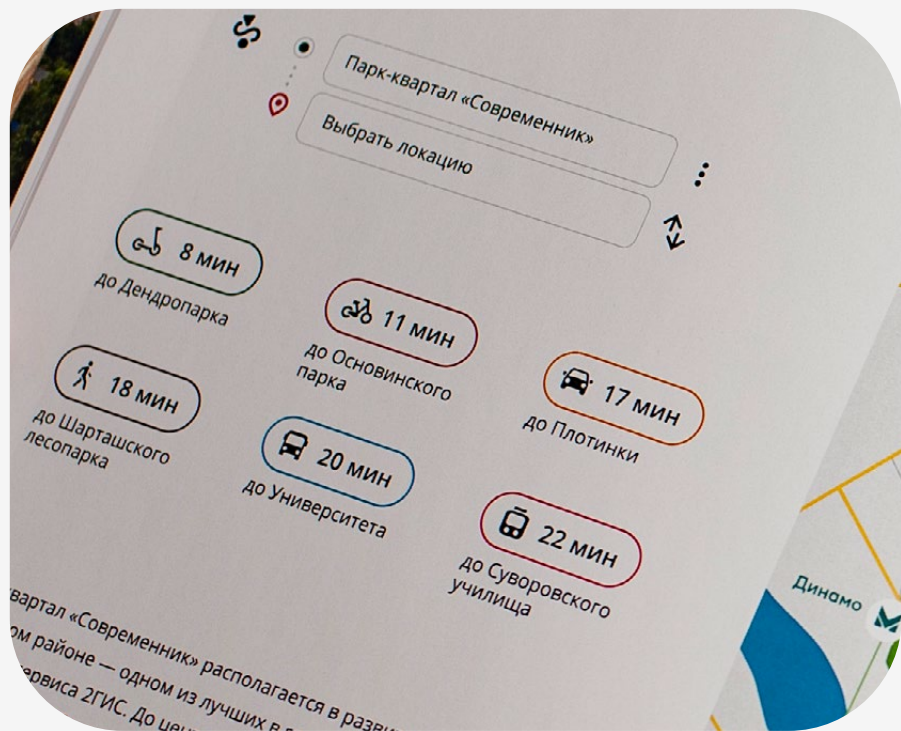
Парк-квартал «Современник»

Выбрать локацию

8 мин
до Дендропарка

11 мин
до Основинского парка

18 мин
до Шарташского лесопарка

17 мин
до Плотинки

20 мин
до Университета

22 мин
до Суворовского училища

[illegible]вартал «Современник» располагается в разв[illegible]
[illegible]ом районе — одном из лучших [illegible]
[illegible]ервиса 2ГИС. До цен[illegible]

Динамо